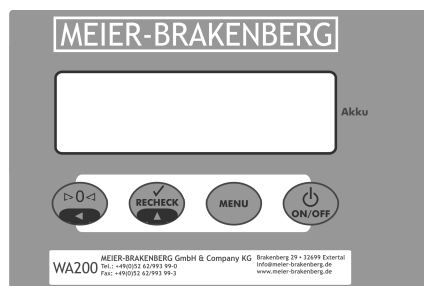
MEIER-BRAKENBERG

Akku

▷0◁
◀

✓
RECHECK
▲

MENU

ON/OFF

WA200 MEIER-BRAKENBERG GmbH & Company KG
Tel.: +49(0)52 62/993 99-0
Fax: +49(0)52 62/993 99-3

Brakenberg 29 • 32699 Extertal
info@meier-brakenberg.de
www.meier-brakenberg.de